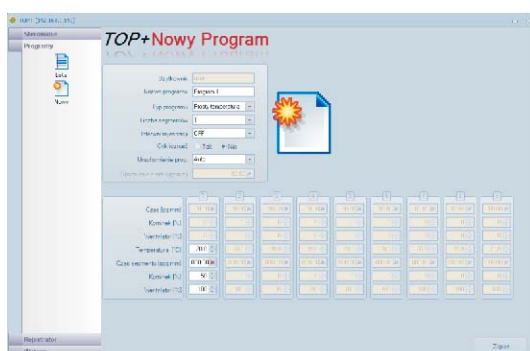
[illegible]

Stanowisko

Programy

Lista

Nowy

TOP+Nowy Program

Użytkownik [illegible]

Nazwa programu Program 1

Typ programu Proste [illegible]

Liczba segmentów 1

Interwał rejestracji CRF

Cykl ruchomy Tak Nie

Uruchomienie prog. Auto

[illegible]

Czas (hh:mm)

Kominek [%]

Wentylator [%]

Temperatura [°C] 200

Czas segmentu (hh:mm) 00:00

Kominek [%] 50

Wentylator [%] 100

Rejestrator

Zapisz